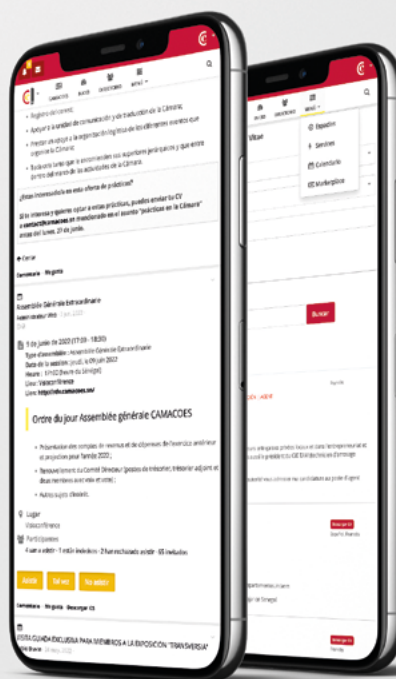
CAMACOES BLOGS DIRECTORIO MENÚ

Registro de correos;

Apoyar a la unidad de comunicación y de traducción de la Cámara;

Prestar un apoyo a la organización logística de los diferentes eventos que organiza la Cámara;

Y todas las tareas que le encomienden sus superiores jerárquicos y que entre dentro del marco de las actividades de la Cámara.

¿Estás interesado/a en esta oferta de prácticas?

Si te interesa y quieres optar a estas prácticas, puedes enviar tu CV a contact@camacoes.net mencionando en el asunto "prácticas en la Cámara" antes del lunes, 27 de junio.

Cerrar

Comentario Me gusta

Assemblée Générale Extraordinaire

Administrador Web

5 de junio de 2022 (17:00 - 18:00)

Type d'assemblée : Assemblée Générale Extraordinaire
Date de la session : jeudi, le 09 juin 2022
Heure : 17h00 (heure du Sénégal)
Lieu : Visioconférence
Lien : http://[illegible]

Ordre du jour Assemblée générale CAMACOES

Présentation des comptes de revenus et de dépenses de l'exercice antérieur et projection pour l'année 2022 ;

Renouvellement du Comité Directeur (postes de trésorier, trésorier adjoint et deux membres avec voix et vote) ;

Autres sujets d'intérêt.

Lugar
Visioconferencia

Participantes
4 van a asistir · 1 están indecisos · 2 han rechazado asistir · 65 invitados

Asistir Tal vez No asistir

Comentario Me gusta Descargar ICS

VISITA GUIADA EXCLUSIVA PARA MIEMBROS A LA EXPOSICIÓN "TRANSVERSIA"

Español
Sesiones
Calendario
Marketplace

Buscar

Descargar